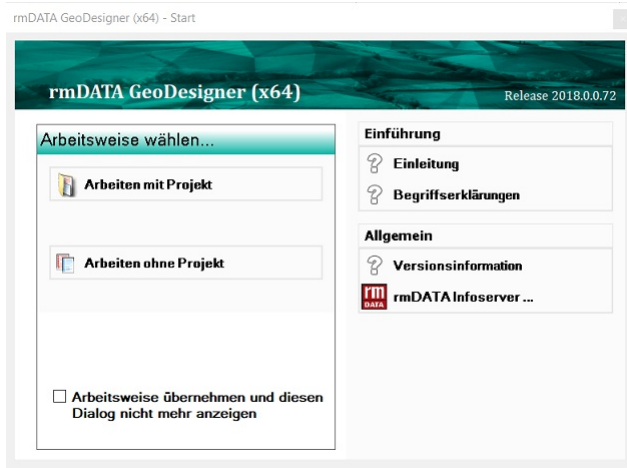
rmDATA GeoDesigner (x64) - Start

rmDATA GeoDesigner (x64)

Release 2018.0.0.72

Arbeitsweise wählen...

Arbeiten mit Projekt

Arbeiten ohne Projekt

☐ Arbeitsweise übernehmen und diesen Dialog nicht mehr anzeigen

Einführung

Einleitung

Begriffserklärungen

Allgemein

Versionsinformation

rm DATA

rmDATA Infoserver ...